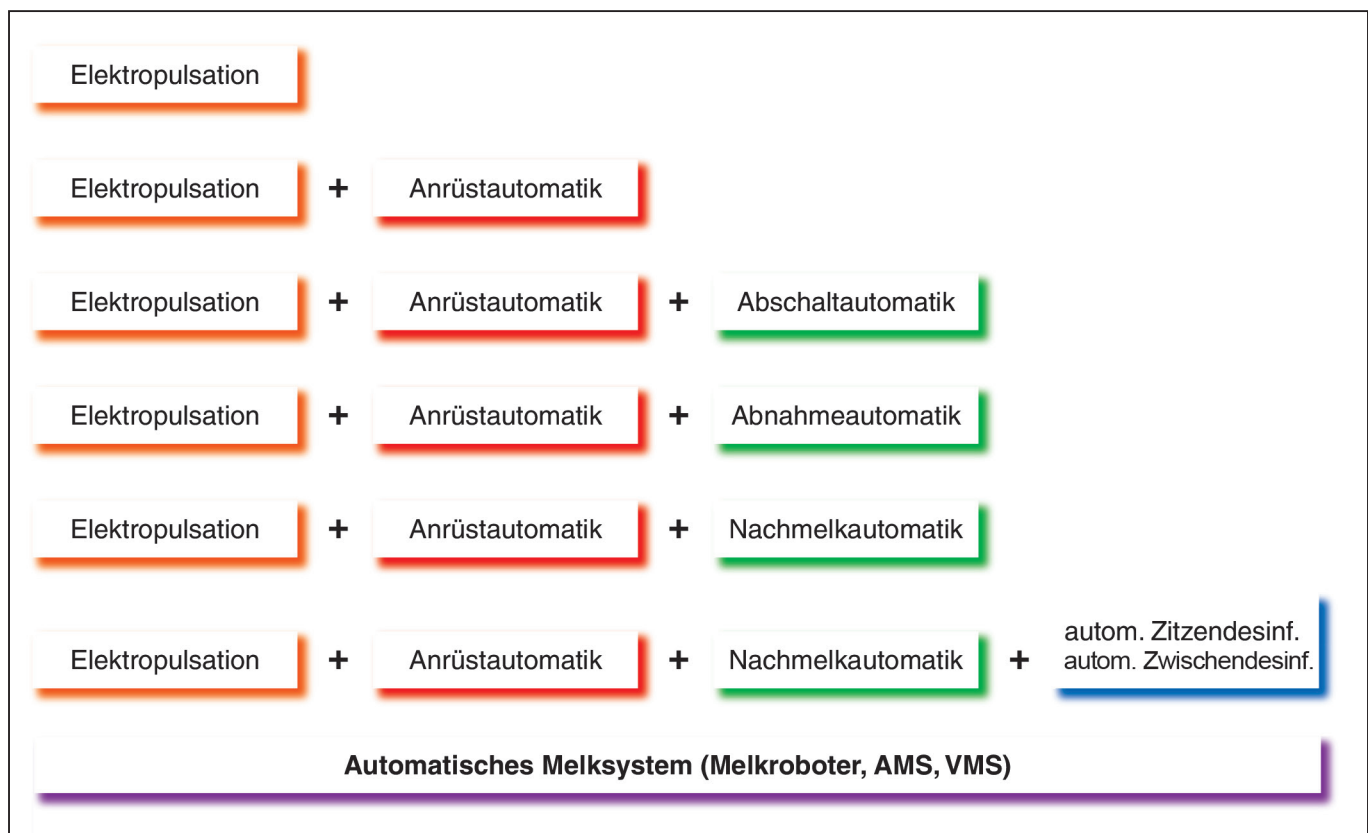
Elektropulsation

Elektropulsation + Anrüstautomatik

Elektropulsation + Anrüstautomatik + Abschaltautomatik

Elektropulsation + Anrüstautomatik + Abnahmeautomatik

Elektropulsation + Anrüstautomatik + Nachmelkautomatik

Elektropulsation + Anrüstautomatik + Nachmelkautomatik + autom. Zitzendesinf. autom. Zwischendesinf.

Automatisches Melksystem (Melkroboter, AMS, VMS)